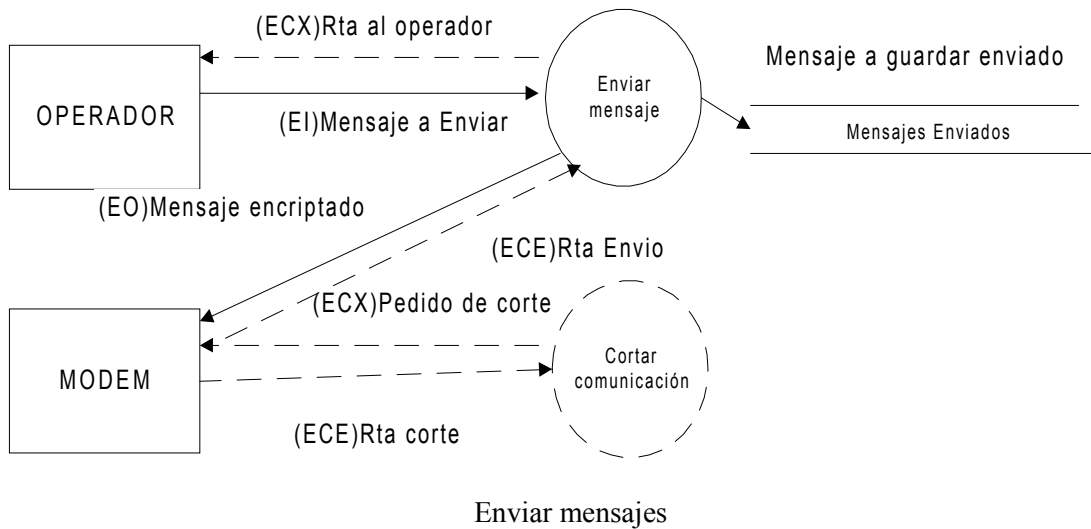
(ECX)Rta al operador

OPERADOR

(EI)Mensaje a Enviar

Enviar mensaje

Mensaje a guardar enviado

Mensajes Enviados

(EO)Mensaje encriptado

(ECE)Rta Envio

(ECX)Pedido de corte

MODEM

Cortar comunicación

(ECE)Rta corte

Enviar mensajes